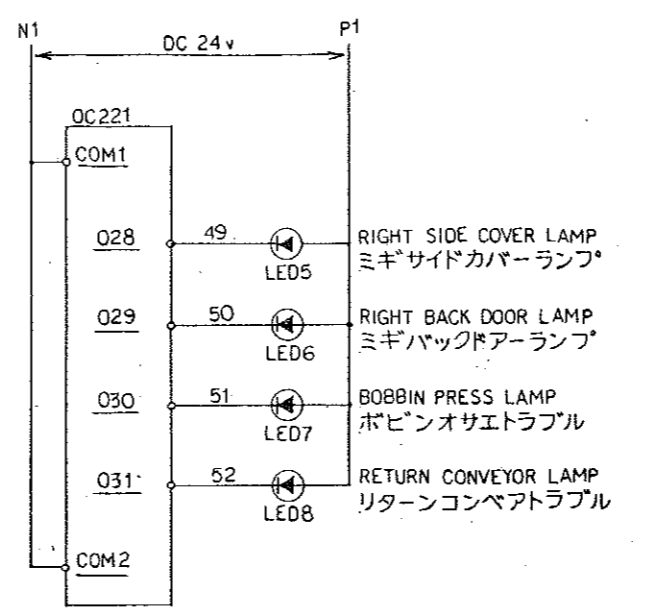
N1
DC 24 v
P1

OC221
COM1
028
49
LED5
RIGHT SIDE COVER LAMP
ミギサイドカバーランプ

029
50
LED6
RIGHT BACK DOOR LAMP
ミギバックドアーランプ

030
51
LED7
BOBBIN PRESS LAMP
ボビンオサエトラブル

031
52
LED8
RETURN CONVEYOR LAMP
リターンコンベアトラブル

COM2